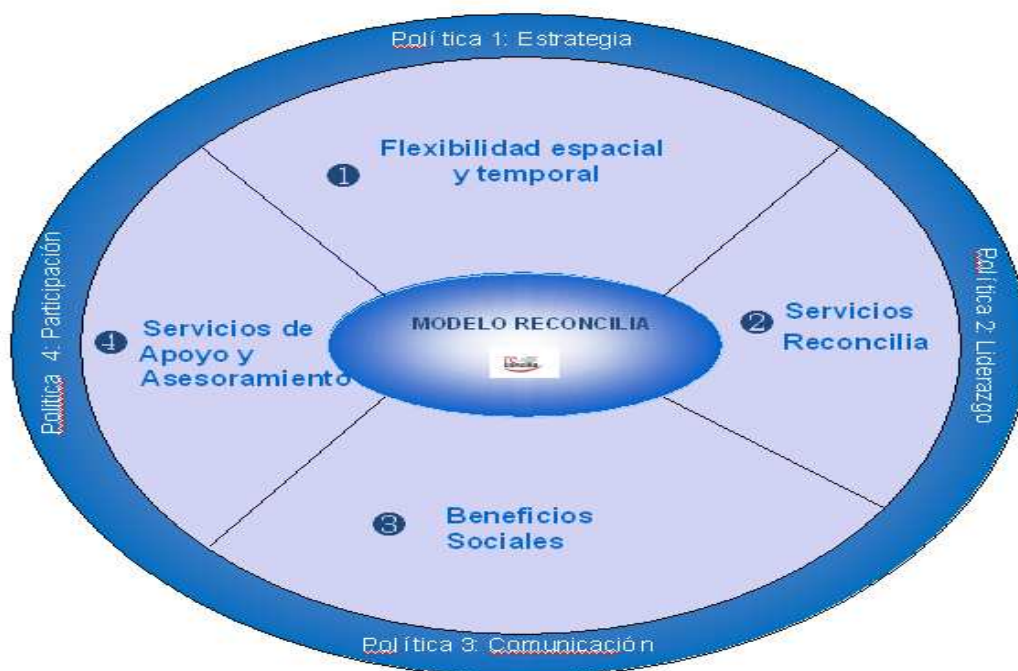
Polí tica 1: Estrategia

❶ Flexibilidad espacial y temporal

Política 2: Liderazgo

❷ Servicios Reconcilia

MODELO RECONCILIA

❸ Beneficios Sociales

Polí tica 3: Comunicació n

❹ Servicios de Apoyo y Asesoramiento

Política 4: Participación